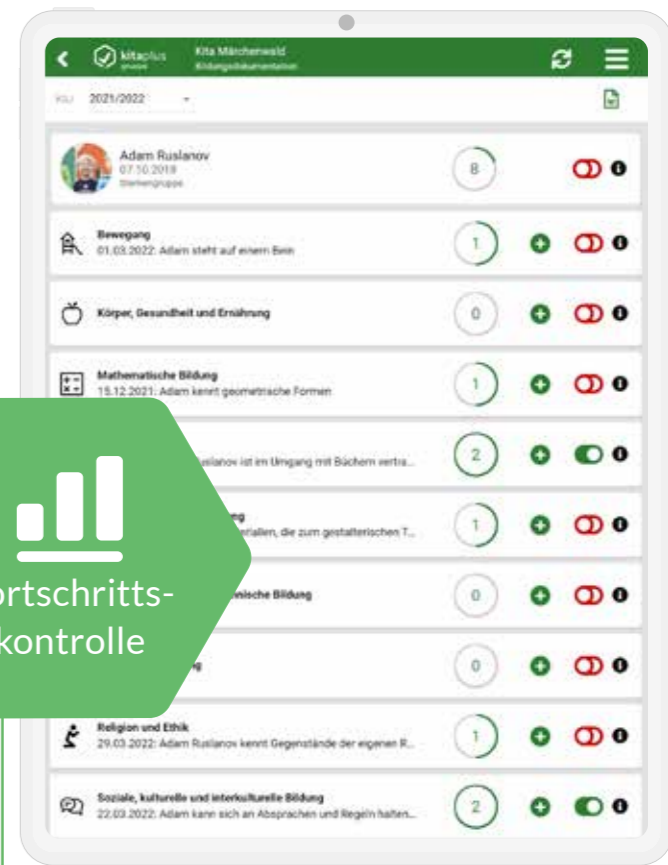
kitaplus

Kita Märchenwald
Bildungsdokumentation

KJ 2021/2022

Adam Ruslanov
07.10.2018
Sternengruppe

8

Bewegung
01.03.2022: Adam steht auf einem Bein

1

Körper, Gesundheit und Ernährung

0

Mathematische Bildung
15.12.2021: Adam kennt geometrische Formen

1

uslanov ist im Umgang mit Büchern vertra...

2

ng
erialien, die zum gestalterischen T...

1

nische Bildung

0

g

0

Religion und Ethik
29.03.2022: Adam Ruslanov kennt Gegenstände der eigenen R...

1

Soziale, kulturelle und interkulturelle Bildung
22.03.2022: Adam kann sich an Absprachen und Regeln halten...

2

ortschritts-
kontrolle